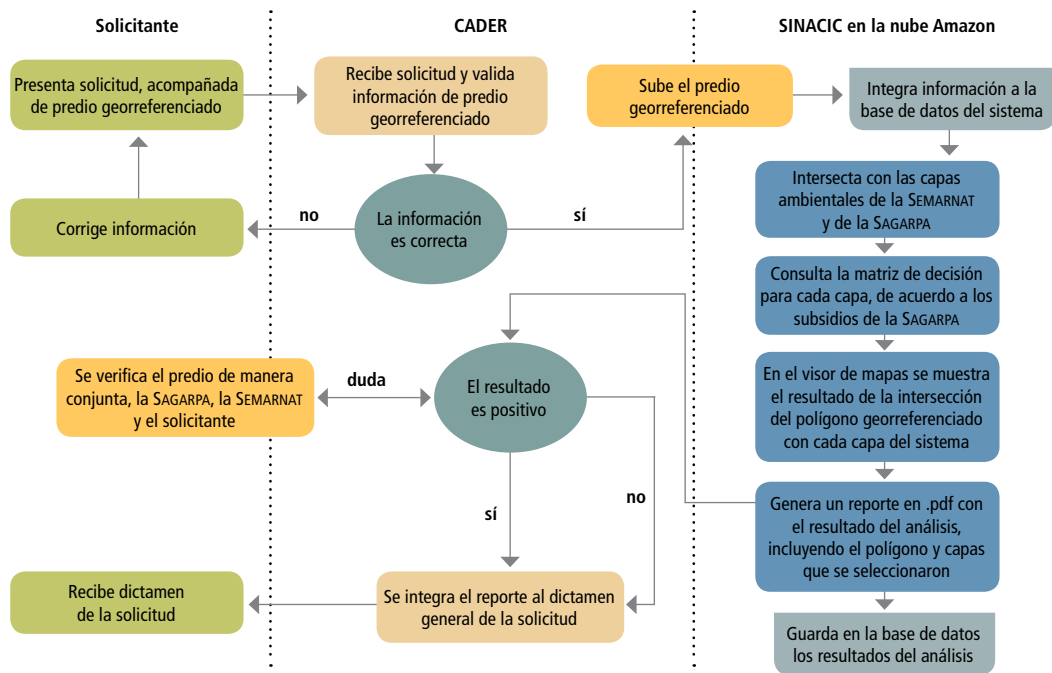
Solicitante

CADER

SINACIC en la nube Amazon

Presenta solicitud, acompañada de predio georreferenciado

Recibe solicitud y valida información de predio georreferenciado

Sube el predio georreferenciado

Integra información a la base de datos del sistema

Corrige información

no

La información es correcta

sí

Intersecta con las capas ambientales de la SEMARNAT y de la SAGARPA

Consulta la matriz de decisión para cada capa, de acuerdo a los subsidios de la SAGARPA

Se verifica el predio de manera conjunta, la SAGARPA, la SEMARNAT y el solicitante

duda

El resultado es positivo

En el visor de mapas se muestra el resultado de la intersección del polígono georreferenciado con cada capa del sistema

sí

no

Genera un reporte en .pdf con el resultado del análisis, incluyendo el polígono y capas que se seleccionaron

Recibe dictamen de la solicitud

Se integra el reporte al dictamen general de la solicitud

Guarda en la base de datos los resultados del análisis